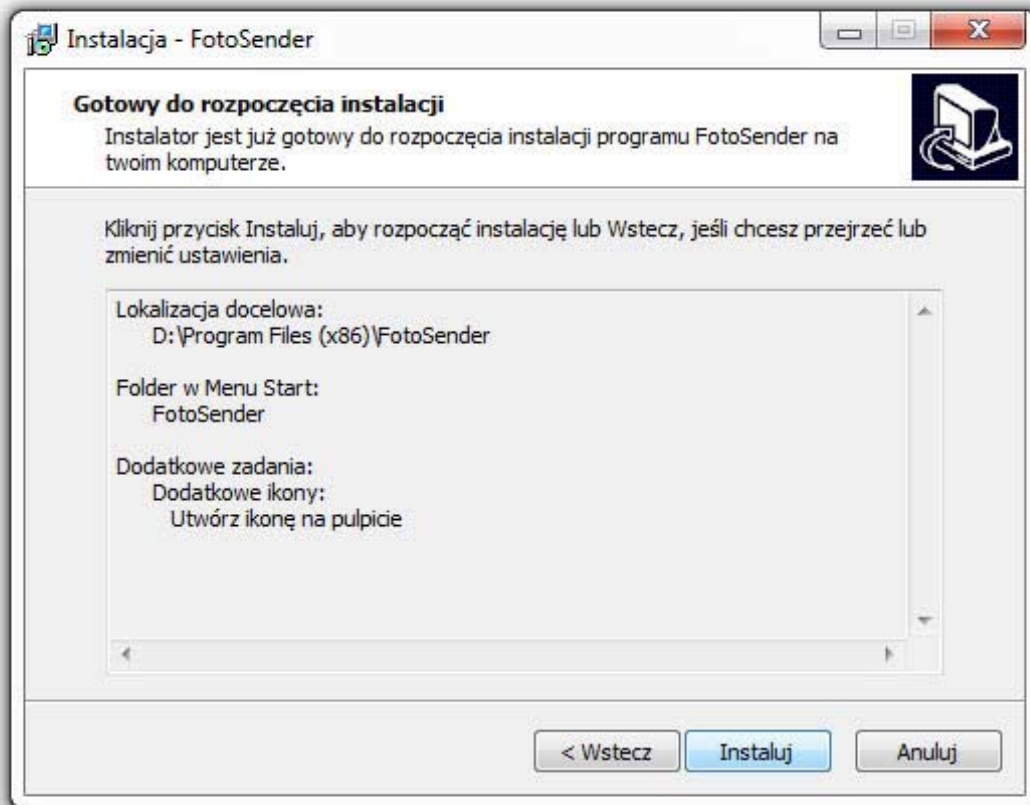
Instalacja - FotoSender

Gotowy do rozpoczęcia instalacji
Instalator jest już gotowy do rozpoczęcia instalacji programu FotoSender na twoim komputerze.

Kliknij przycisk Instaluj, aby rozpocząć instalację lub Wstecz, jeśli chcesz przejrzeć lub zmienić ustawienia.

Lokalizacja docelowa:
D:\Program Files (x86)\FotoSender

Folder w Menu Start:
FotoSender

Dodatkowe zadania:
Dodatkowe ikony:
Utwórz ikonę na pulpicie

< Wstecz
Instaluj
Anuluj